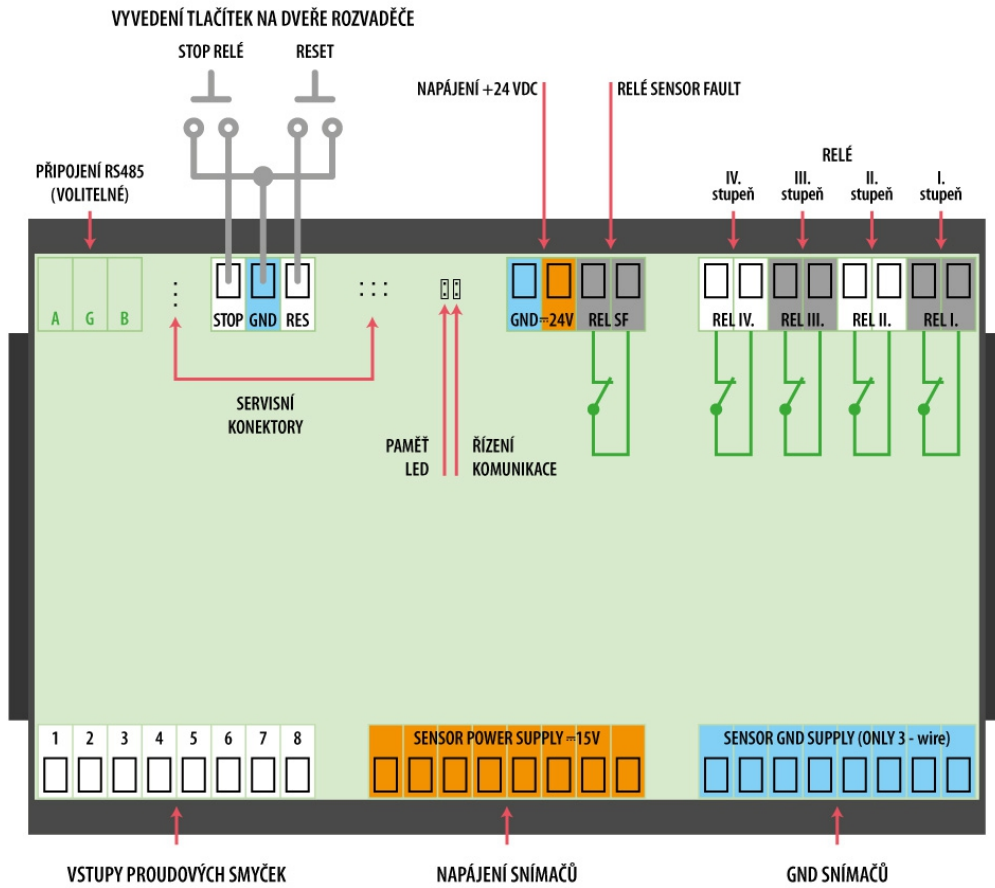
VYVEDENÍ TLAČÍTEK NA DVEŘE ROZVADĚČE

STOP RELÉ

RESET

NAPÁJENÍ +24 VDC

RELÉ SENSOR FAULT

RELÉ

IV. stupeň

III. stupeň

II. stupeň

I. stupeň

PŘIPOJENÍ RS485 (VOLITELNÉ)

A G B

STOP GND RES

GND ⎓24V

REL SF

REL IV.

REL III.

REL II.

REL I.

SERVISNÍ KONEKTORY

PAMĚŤ LED

ŘÍZENÍ KOMUNIKACE

1 2 3 4 5 6 7 8

SENSOR POWER SUPPLY ⎓15V

SENSOR GND SUPPLY (ONLY 3 - wire)

VSTUPY PROUDOVÝCH SMYČEK

NAPÁJENÍ SNÍMAČŮ

GND SNÍMAČŮ